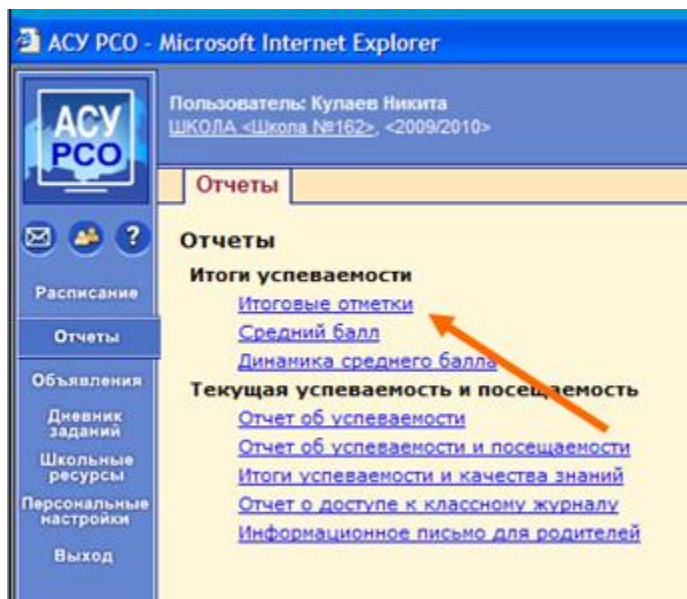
АСУ РСО - Microsoft Internet Explorer

АСУ РСО

Пользователь: Кулаев Никита
ШКОЛА «Школа №162», <2009/2010>

Отчеты

Расписание
Отчеты
Объявления
Дневник заданий
Школьные ресурсы
Персональные настройки
Выход

Отчеты
Итоги успеваемости
Итоговые отметки
Средний балл
Динамика среднего балла
Текущая успеваемость и посещаемость
Отчет об успеваемости
Отчет об успеваемости и посещаемости
Итоги успеваемости и качества знаний
Отчет о доступе к классному журналу
Информационное письмо для родителей